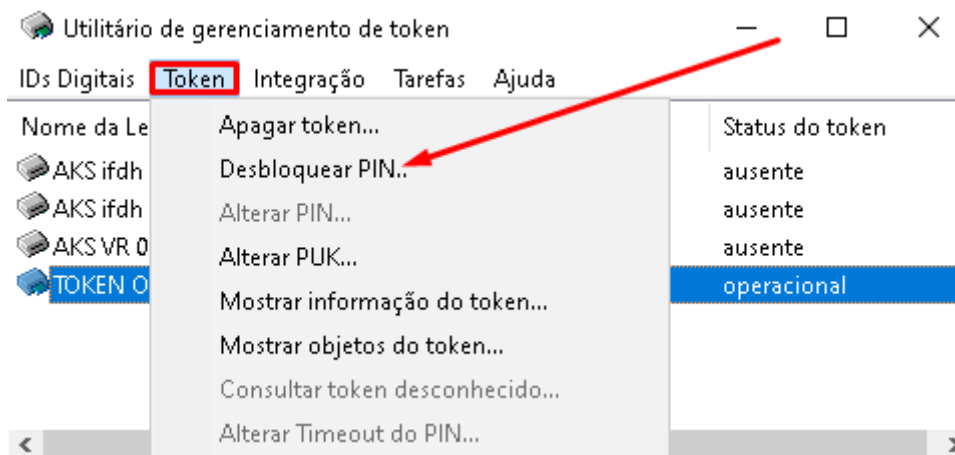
Utilitário de gerenciamento de token

IDs Digitais Token Integração Tarefas Ajuda

Nome da Le

AKS ifdh

AKS ifdh

AKS VR 0

TOKEN O

Apagar token...

Desbloquear PIN...

Alterar PIN...

Alterar PUK...

Mostrar informação do token...

Mostrar objetos do token...

Consultar token desconhecido...

Alterar Timeout do PIN...

Status do token

ausente

ausente

ausente

operacional